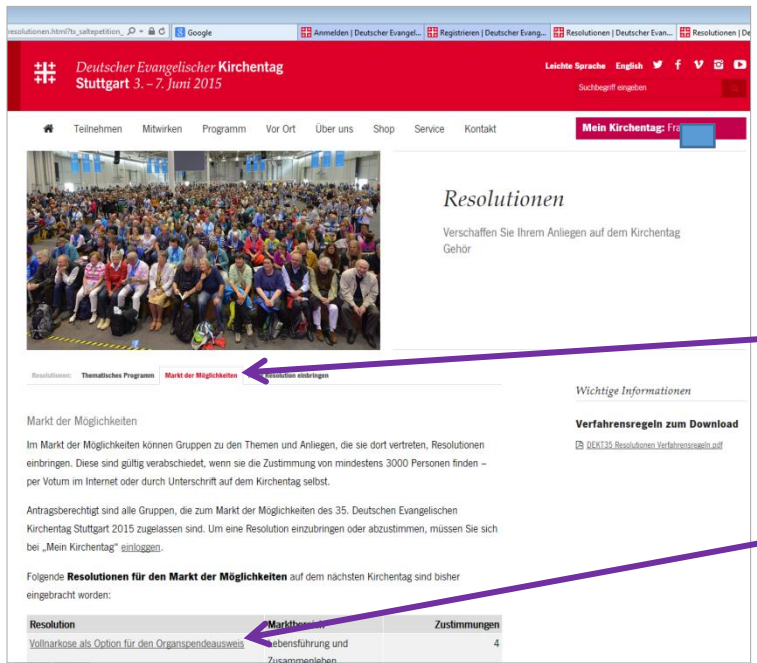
resolutionen.html?ts_saltepetition_ Google | Anmelden | Deutscher Evangel... | Registrieren | Deutscher Evang... | Resolutionen | Deutscher Evan... | Resolutionen | De

Deutscher Evangelischer Kirchentag
Stuttgart 3.–7. Juni 2015

Leichte Sprache English
Suchbegriff eingeben

Teilnehmen Mitwirken Programm Vor Ort Über uns Shop Service Kontakt

Mein Kirchentag: Fra

Resolutionen

Verschaffen Sie Ihrem Anliegen auf dem Kirchentag Gehör

Resolutionen: Thematisches Programm Markt der Möglichkeiten Resolution einbringen

Wichtige Informationen

Verfahrensregeln zum Download

DEKT35 Resolutionen Verfahrensregeln.pdf

Markt der Möglichkeiten

Im Markt der Möglichkeiten können Gruppen zu den Themen und Anliegen, die sie dort vertreten, Resolutionen einbringen. Diese sind gültig verabschiedet, wenn sie die Zustimmung von mindestens 3000 Personen finden – per Votum im Internet oder durch Unterschrift auf dem Kirchentag selbst.

Antragsberechtigt sind alle Gruppen, die zum Markt der Möglichkeiten des 35. Deutschen Evangelischen Kirchentag Stuttgart 2015 zugelassen sind. Um eine Resolution einzubringen oder abzustimmen, müssen Sie sich bei „Mein Kirchentag" einloggen.

Folgende **Resolutionen für den Markt der Möglichkeiten** auf dem nächsten Kirchentag sind bisher eingebracht worden:

| Resolution | Marktbereich | Zustimmungen |
|---|---|---|
| Vollnarkose als Option für den Organspendeausweis | Lebensführung und Zusammenleben | 4 |